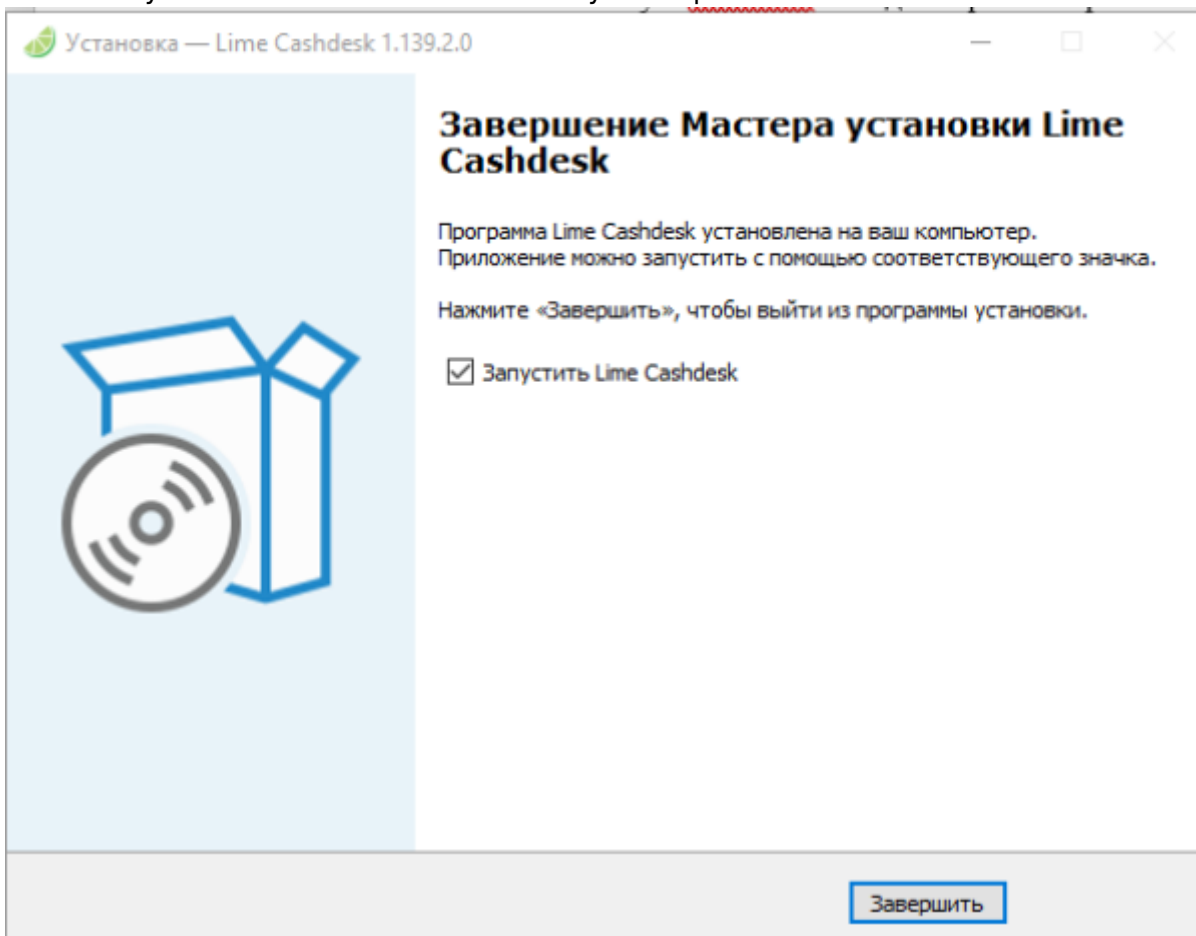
Установка — Lime Cashdesk 1.139.2.0

Завершение Мастера установки Lime Cashdesk

Программа Lime Cashdesk установлена на ваш компьютер. Приложение можно запустить с помощью соответствующего значка.

Нажмите «Завершить», чтобы выйти из программы установки.

☑ Запустить Lime Cashdesk

Завершить